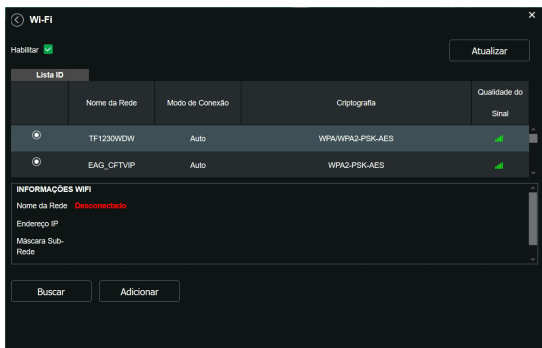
Wi-Fi

Habilitar

Atualizar

Lista ID

|  | Nome da Rede | Modo de Conexão | Criptografia | Qualidade do Sinal |
|---|---|---|---|---|
|  | TF1230WDW | Auto | WPA/WPA2-PSK-AES |  |
|  | EAG_CFTVIP | Auto | WPA2-PSK-AES |  |

INFORMAÇÕES WIFI

Nome da Rede Desconectado

Endereço IP

Máscara Sub-Rede

Buscar

Adicionar